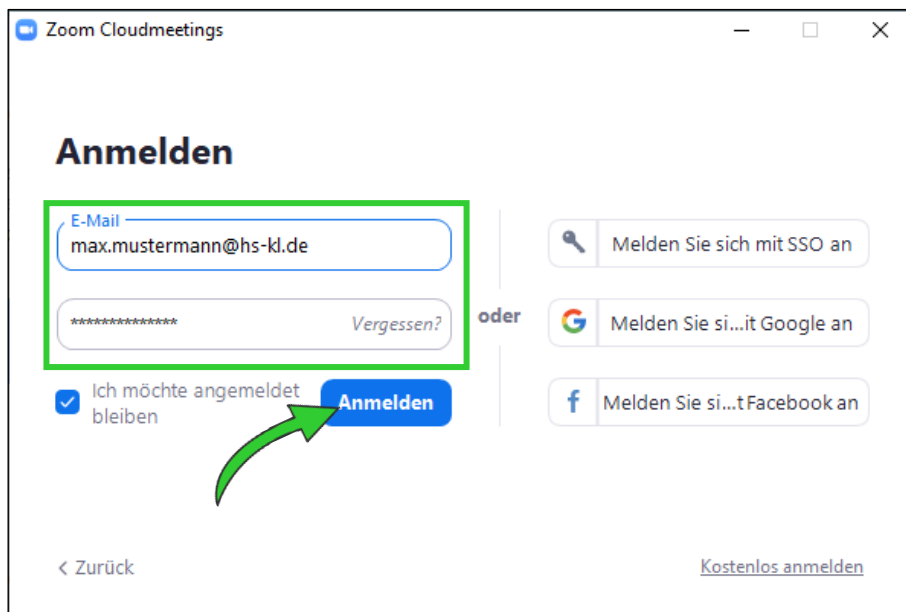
Zoom Cloudmeetings

Anmelden

E-Mail
max.mustermann@hs-kl.de

***************
Vergessen?

Ich möchte angemeldet bleiben

Anmelden

oder

Melden Sie sich mit SSO an

Melden Sie si...it Google an

Melden Sie si...t Facebook an

< Zurück

Kostenlos anmelden